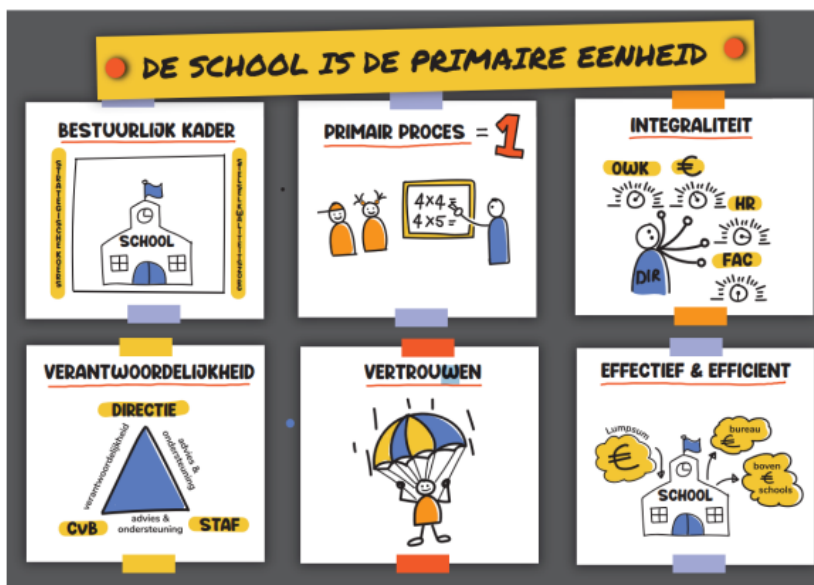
DE SCHOOL IS DE PRIMAIRE EENHEID

BESTUURLIJK KADER

STRATEGISCH KADER

SCHOOL

BEDRIJFSMATIG KADER

PRIMAIR PROCES = 1

4×4=
4×5=

INTEGRALITEIT

OWK

€

HR

DIR

FAC

VERANTWOORDELIJKHEID

DIRECTIE

verantwoordelijkheid

advies & ondersteuning

advies & ondersteuning

CvB

STAF

VERTROUWEN

EFFECTIEF & EFFICIENT

Lumpsum

€

bureau
€

boven
€
schools

SCHOOL